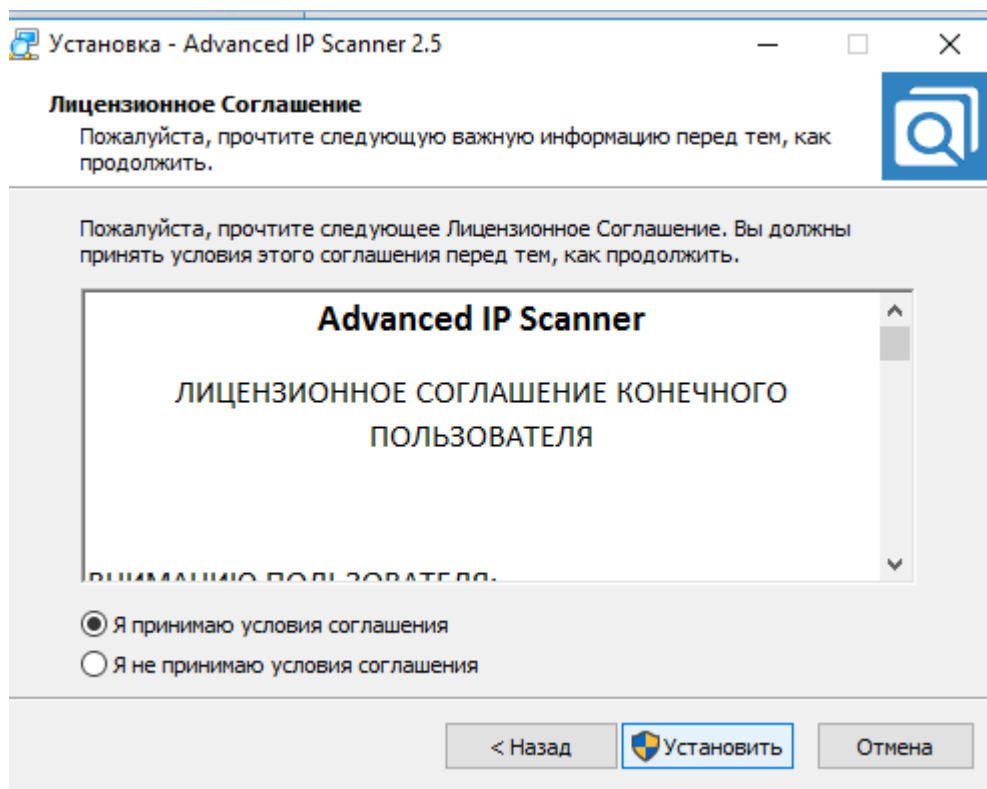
Установка - Advanced IP Scanner 2.5

Лицензионное Соглашение
Пожалуйста, прочтите следующую важную информацию перед тем, как продолжить.

Пожалуйста, прочтите следующее Лицензионное Соглашение. Вы должны принять условия этого соглашения перед тем, как продолжить.

Advanced IP Scanner

ЛИЦЕНЗИОННОЕ СОГЛАШЕНИЕ КОНЕЧНОГО ПОЛЬЗОВАТЕЛЯ

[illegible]

Я принимаю условия соглашения
Я не принимаю условия соглашения

< Назад
Установить
Отмена